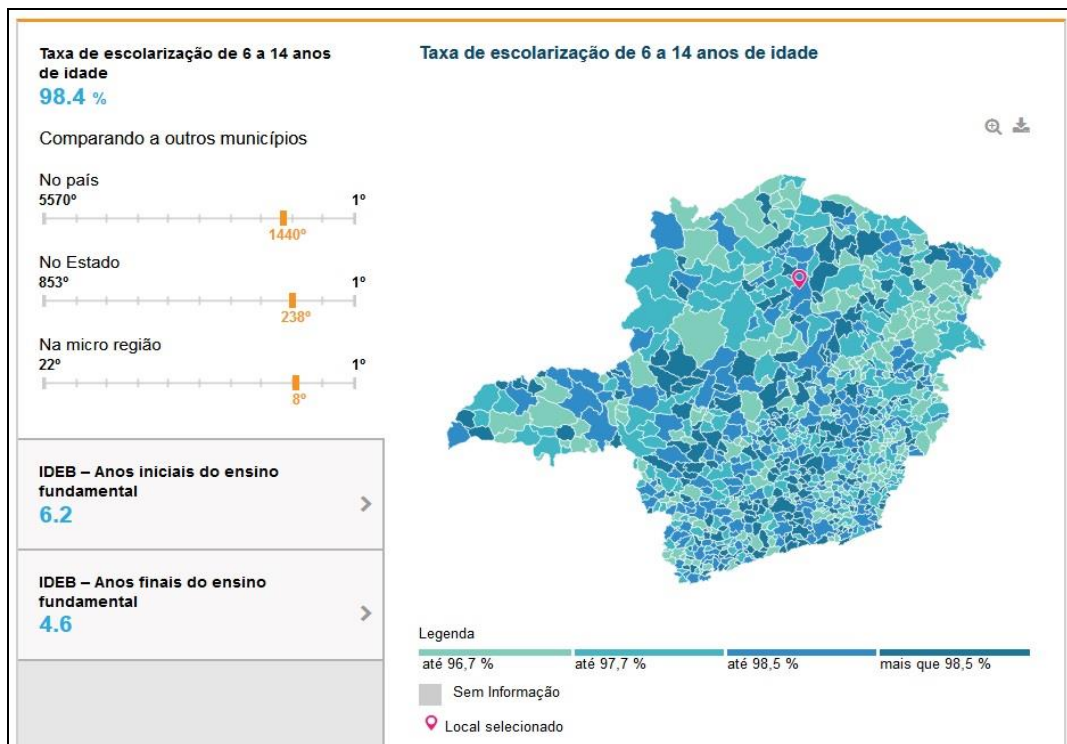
Taxa de escolarização de 6 a 14 anos de idade
98.4 %

Comparando a outros municípios

No país
5570º
1º
1440º

No Estado
853º
1º
238º

Na micro região
22º
1º
8º

IDEB – Anos iniciais do ensino fundamental
6.2

IDEB – Anos finais do ensino fundamental
4.6

Taxa de escolarização de 6 a 14 anos de idade

Legenda

| até 96,7 % | até 97,7 % | até 98,5 % | mais que 98,5 % |
|---|---|---|---|

Sem Informação

Local selecionado